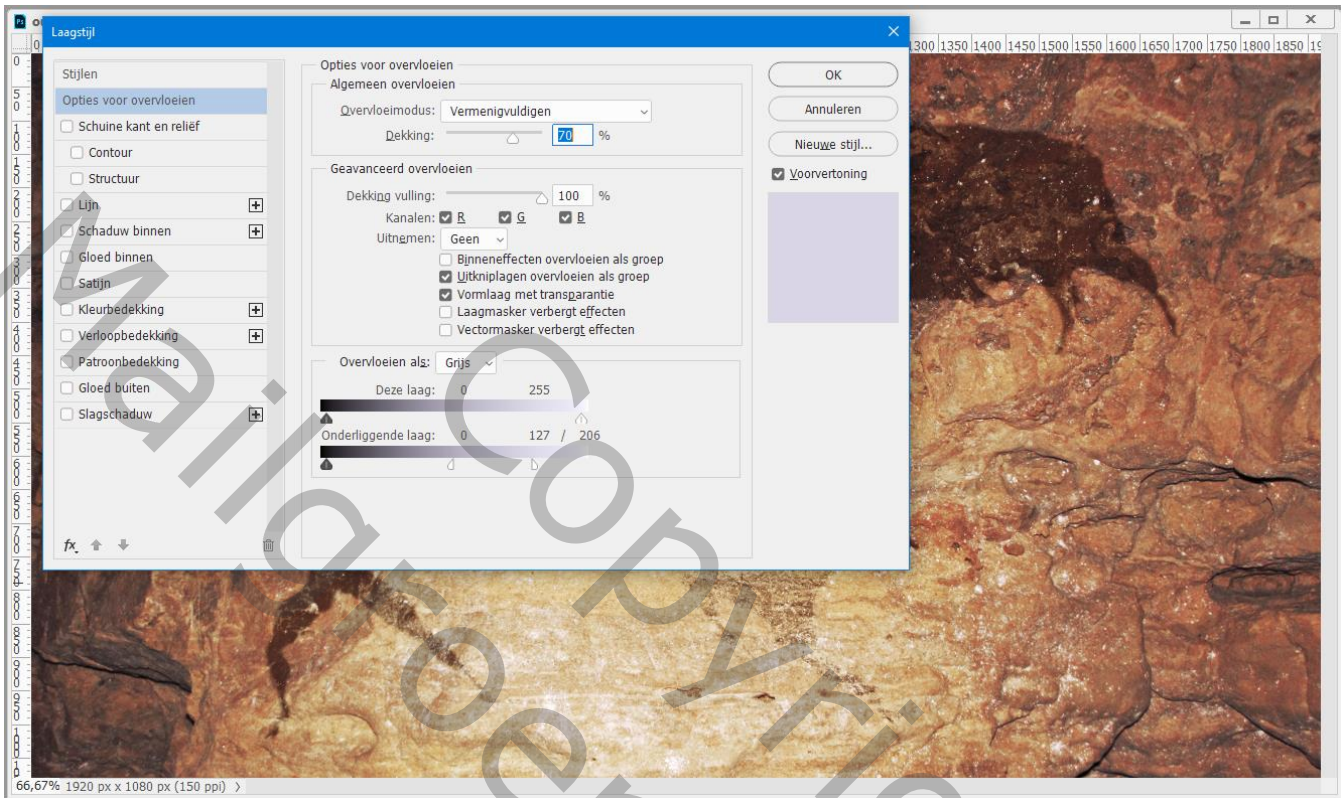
Laagstijl

Stijlen
Opties voor overvloeien
Schuine kant en reliëf
Contour
Structuur
Lijn
Schaduw binnen
Gloed binnen
Satijn
Kleurbedekking
Verloopbedekking
Patroonbedekking
Gloed buiten
Slagschaduw

fx

Opties voor overvloeien
Algemeen overvloeien
Overvloeimodus: Vermenigvuldigen
Dekking: 70 %

Geavanceerd overvloeien
Dekking vulling: 100 %
Kanalen: R G B
Uitnemen: Geen
Binneneffecten overvloeien als groep
Uitkniplagen overvloeien als groep
Vormlaag met transparantie
Laagmasker verbergt effecten
Vectormasker verbergt effecten

Overvloeien als: Grijs
Deze laag: 0 255
Onderliggende laag: 0 127 / 206

OK
Annuleren
Nieuwe stijl...
Voorvertoning

1300 1350 1400 1450 1500 1550 1600 1650 1700 1750 1800 1850 19

66,67% 1920 px x 1080 px (150 ppi)